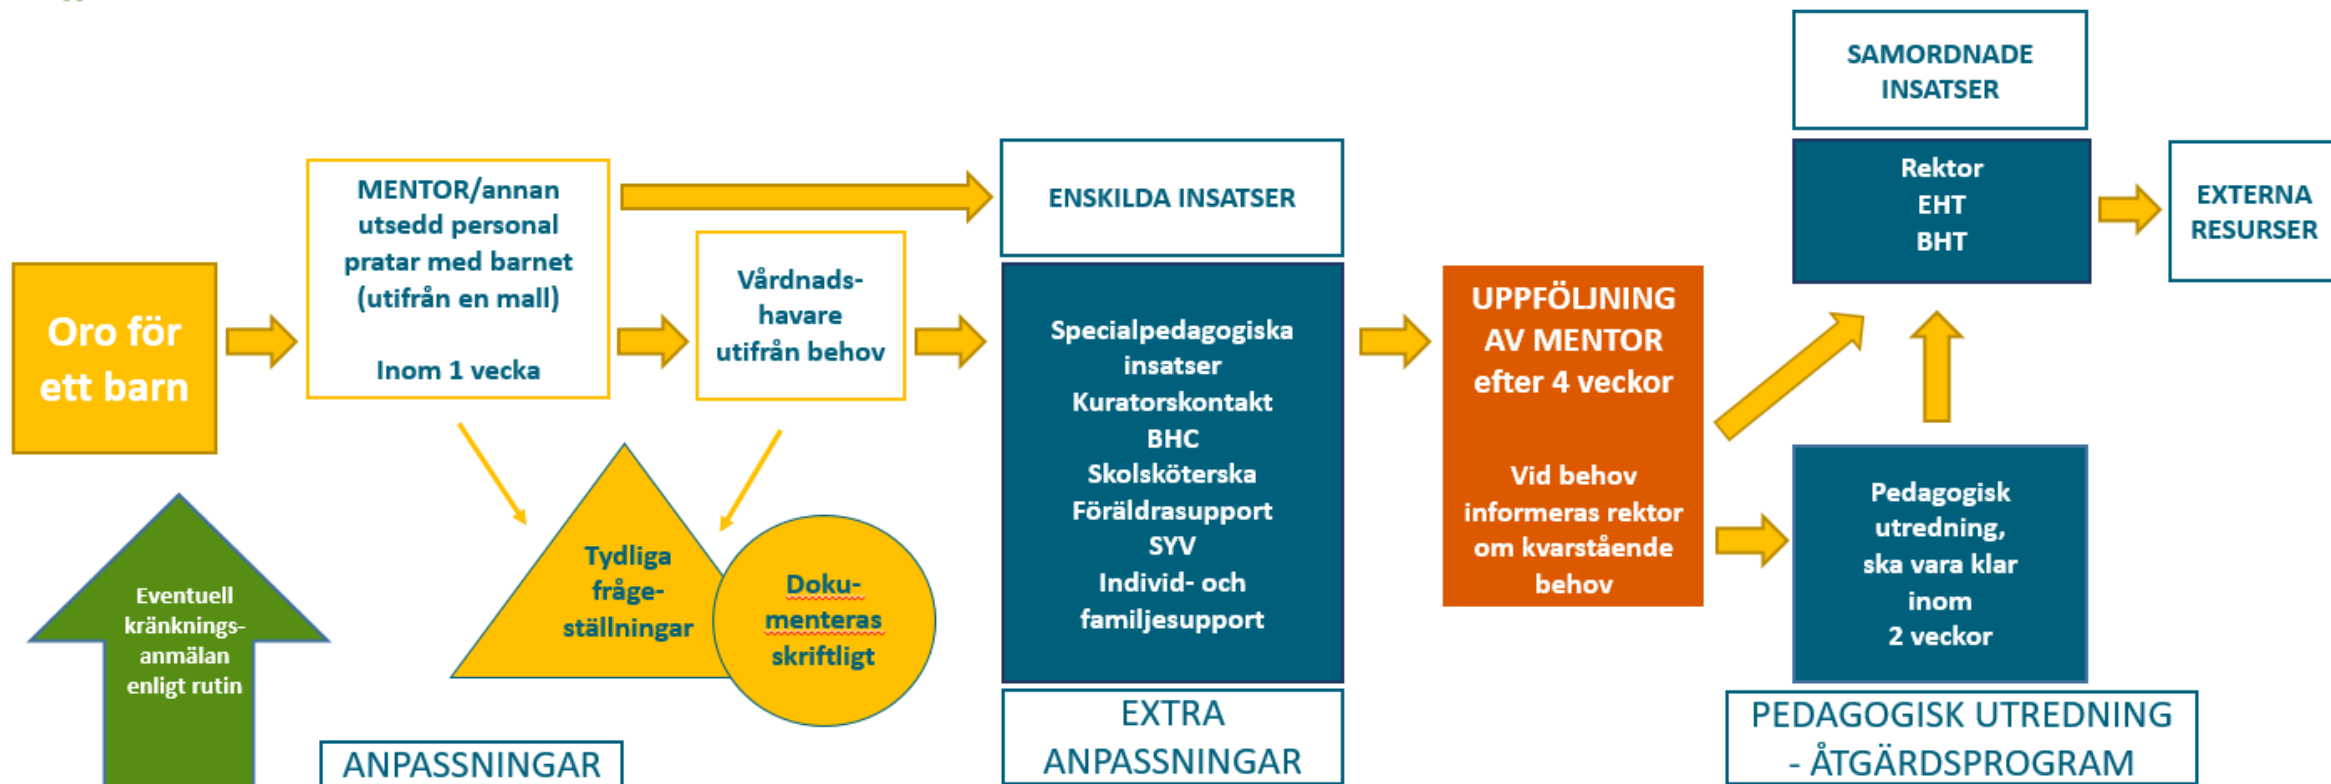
Oro för ett barn

MENTOR/annan utsedd personal pratar med barnet (utifrån en mall)

Inom 1 vecka

Vårdnads-havare utifrån behov

Tydliga fråge-ställningar

Doku-menteras skriftligt

Eventuell kränknings-anmälan enligt rutin

ANPASSNINGAR

ENSKILDA INSATSER

Specialpedagogiska insatser
Kuratorskontakt
BHC
Skolsköterska
Föräldrasupport
SYV
Individ- och familjesupport

EXTRA ANPASSNINGAR

UPPFÖLJNING AV MENTOR efter 4 veckor

Vid behov informeras rektor om kvarstående behov

SAMORDNADE INSATSER

Rektor
EHT
BHT

EXTERNA RESURSER

Pedagogisk utredning, ska vara klar inom 2 veckor

PEDAGOGISK UTREDNING - ÅTGÄRDSPROGRAM